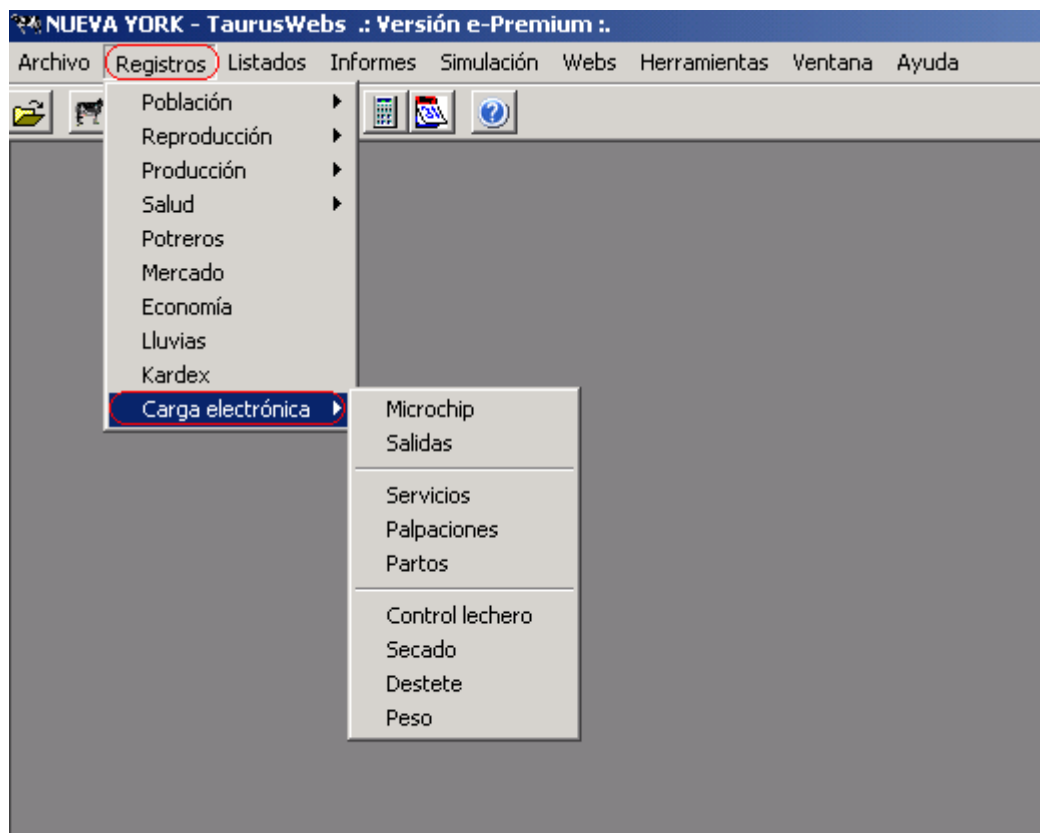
NUEVA YORK - TaurusWebs .: Versión e-Premium :.

Archivo Registros Listados Informes Simulación Webs Herramientas Ventana Ayuda

Población
Reproducción
Producción
Salud
Potreros
Mercado
Economía
Lluvias
Kardex
Carga electrónica

Microchip
Salidas

Servicios
Palpaciones
Partos

Control lechero
Secado
Destete
Peso